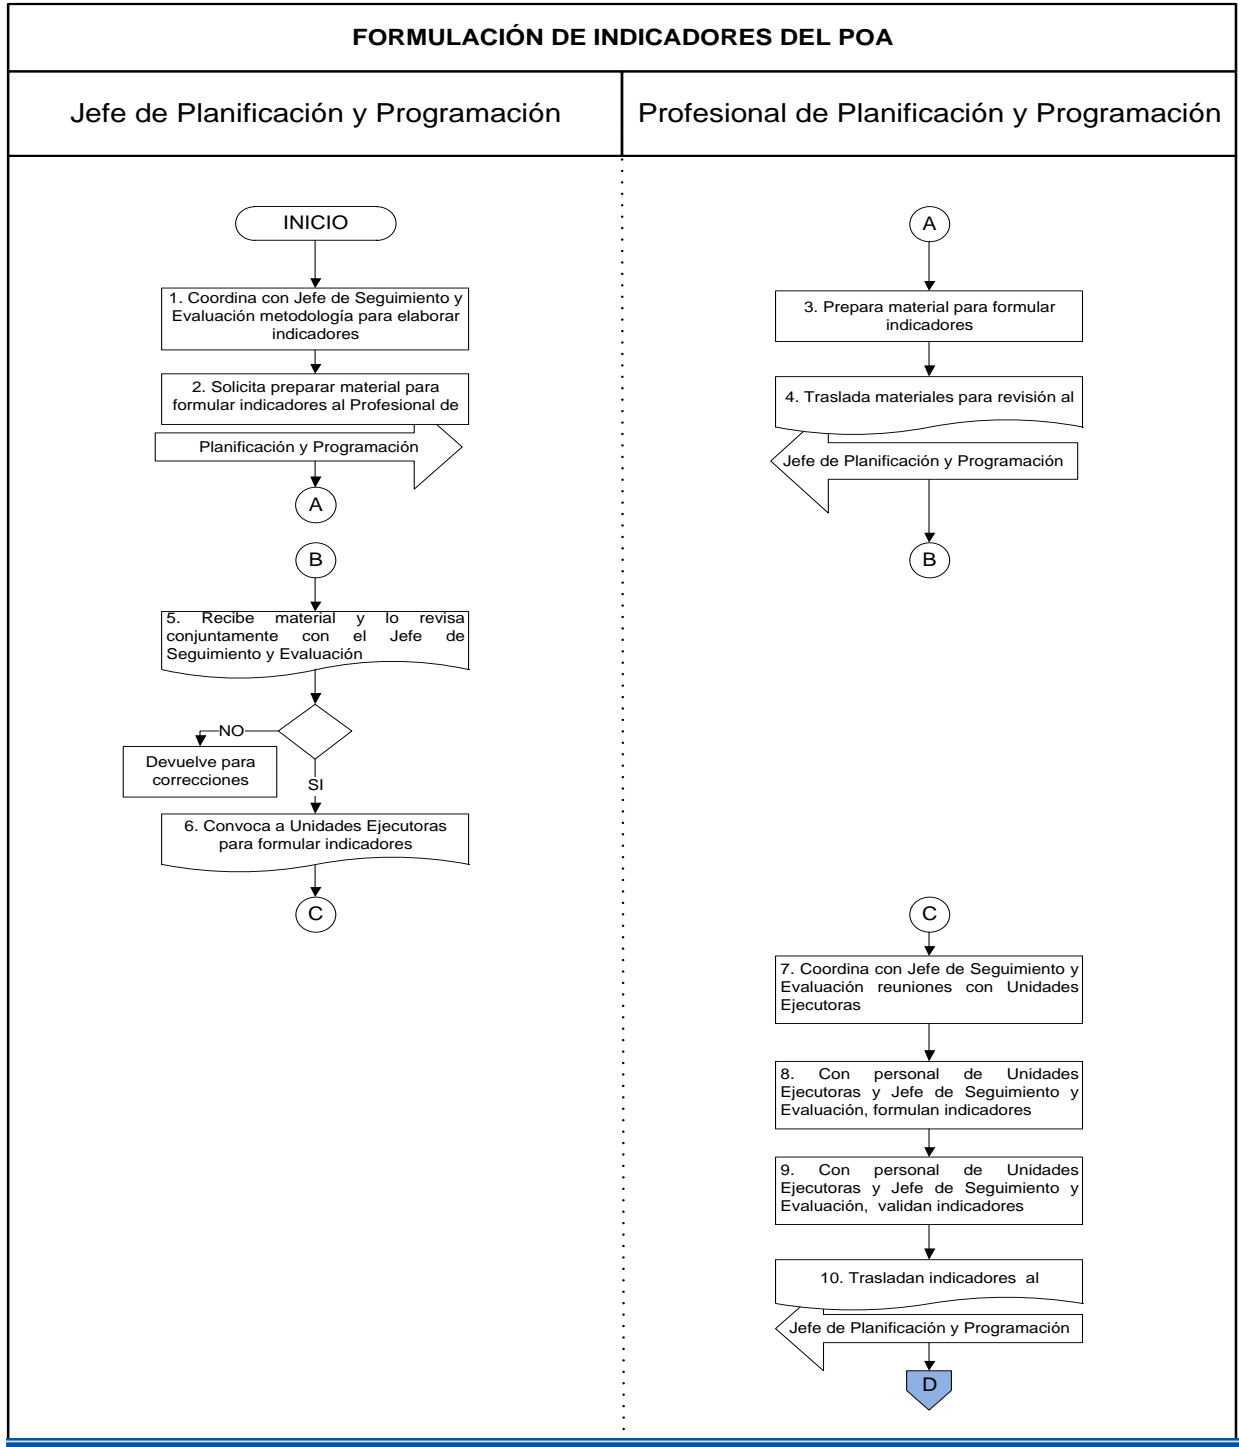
FORMULACIÓN DE INDICADORES DEL POA

Jefe de Planificación y Programación

INICIO

1. Coordina con Jefe de Seguimiento y Evaluación metodología para elaborar indicadores

2. Solicita preparar material para formular indicadores al Profesional de

Planificación y Programación

A

B

5. Recibe material y lo revisa conjuntamente con el Jefe de Seguimiento y Evaluación

NO

Devuelve para correcciones

SI

6. Convoca a Unidades Ejecutoras para formular indicadores

C

Profesional de Planificación y Programación

A

3. Prepara material para formular indicadores

4. Traslada materiales para revisión al

Jefe de Planificación y Programación

B

C

7. Coordina con Jefe de Seguimiento y Evaluación reuniones con Unidades Ejecutoras

8. Con personal de Unidades Ejecutoras y Jefe de Seguimiento y Evaluación, formulan indicadores

9. Con personal de Unidades Ejecutoras y Jefe de Seguimiento y Evaluación, validan indicadores

10. Trasladan indicadores al

Jefe de Planificación y Programación

D